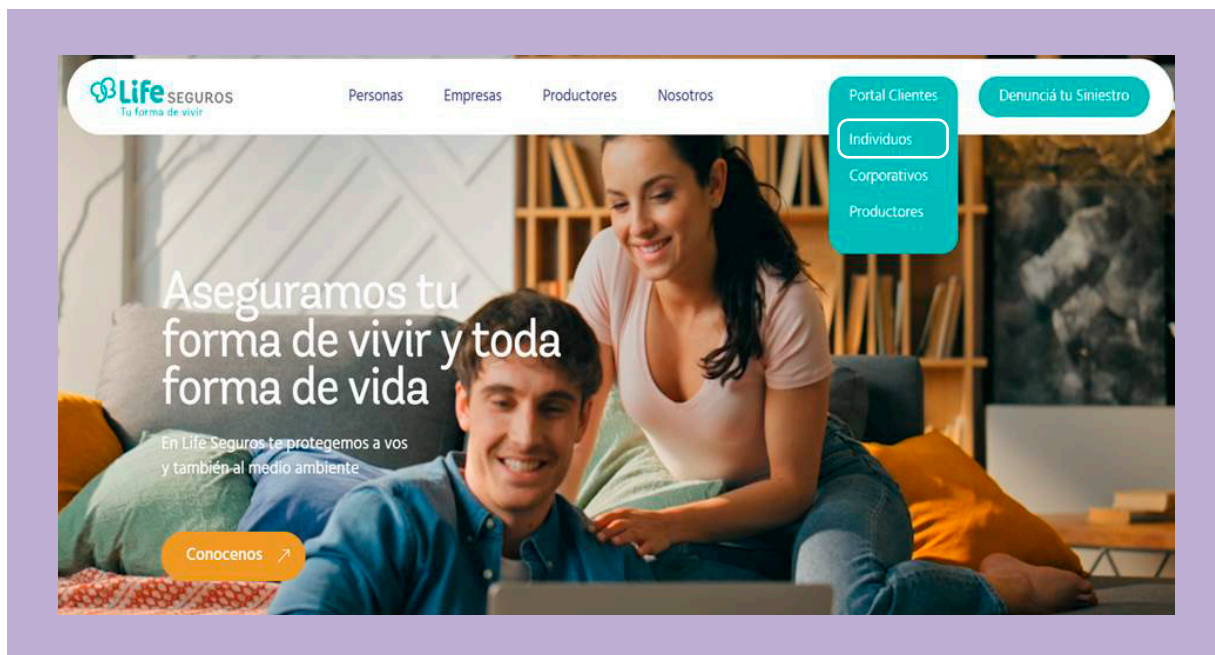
Life SEGUROS
Tu forma de vivir

Personas Empresas Productores Nosotros

Portal Clientes
Individuos
Corporativos
Productores

Denunciá tu Siniestro

Aseguramos tu forma de vivir y toda forma de vida

En Life Seguros te protegemos a vos y también al medio ambiente

Conocenos ↗